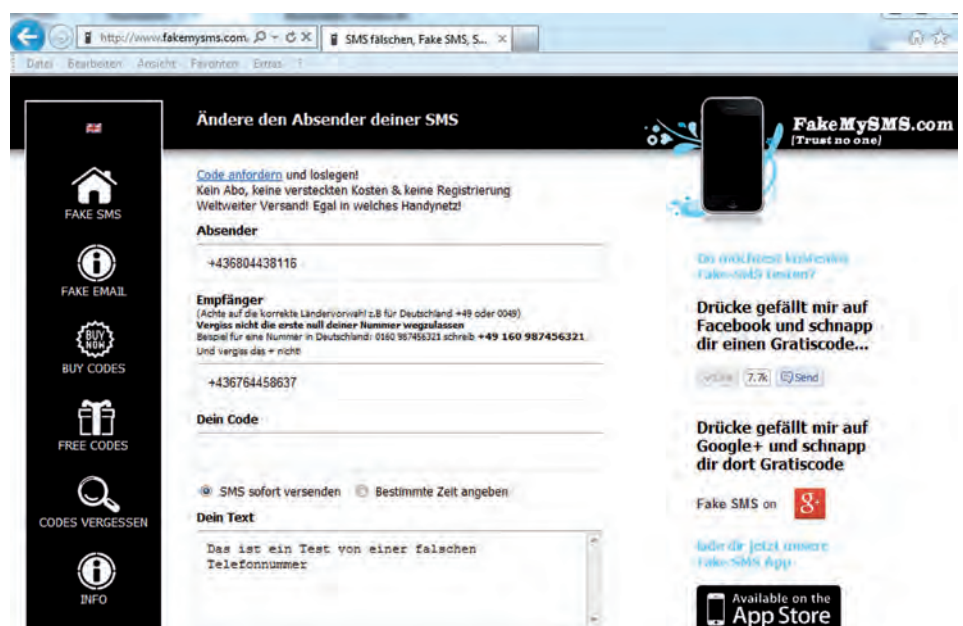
http://www.fakemysms.com
SMS fälschen, Fake SMS, S...
Datei Bearbeiten Ansicht Favoriten Extras ?

FAKE SMS
FAKE EMAIL
BUY CODES
FREE CODES
CODES VERGESSEN
INFO

Ändere den Absender deiner SMS

FakeMySMS.com
[Trust no one]

Code anfordern und loslegen!
Kein Abo, keine versteckten Kosten & keine Registrierung
Weltweiter Versand! Egal in welches Handynetz!

Absender
+436804438116

Empfänger
(Achte auf die korrekte Ländervorwahl! z.B für Deutschland +49 oder 0049)
Vergiss nicht die erste null deiner Nummer wegzulassen
Bespiel für eine Nummer in Deutschland: 0160 987456321 schreib +49 160 987456321
Und vergiss das + nicht!
+436764458637

Dein Code

SMS sofort versenden Bestimmte Zeit angeben

Dein Text
Das ist ein Test von einer falschen Telefonnummer

Du möchtest kostenlos Fake-SMS testen?

Drücke gefällt mir auf Facebook und schnapp dir einen Gratiscode...

Like 7.7k Send

Drücke gefällt mir auf Google+ und schnapp dir dort Gratiscode

Fake SMS on

lade dir jetzt unsere Fake-SMS App

Available on the App Store